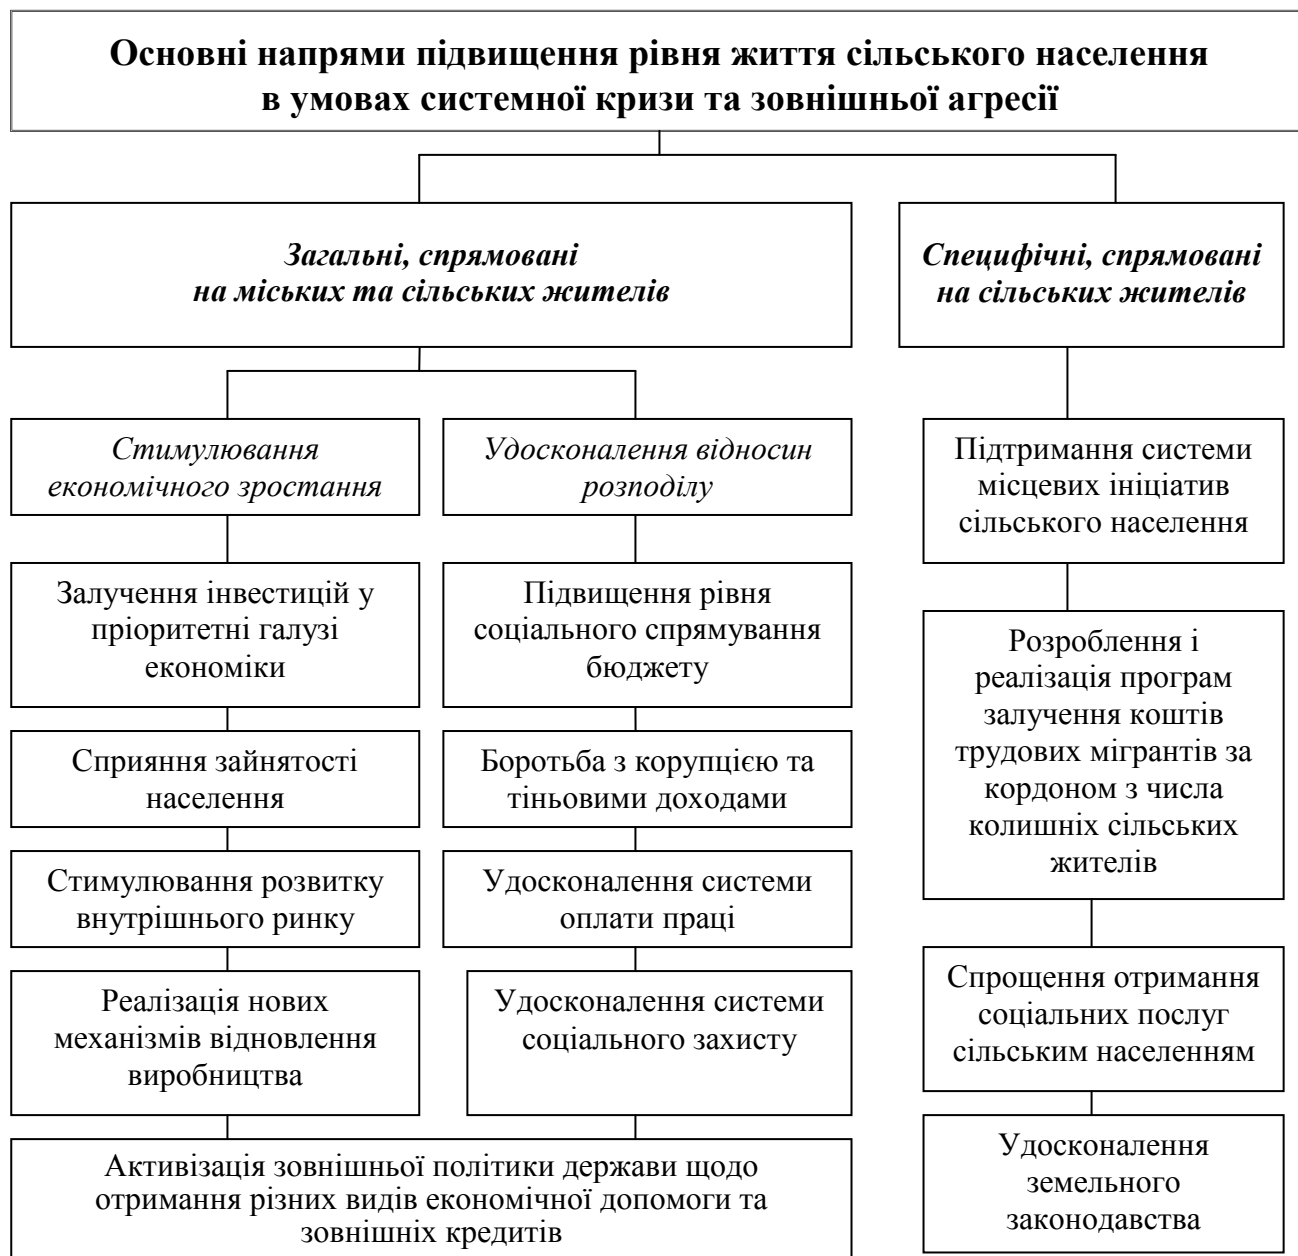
Основні напрями підвищення рівня життя сільського населення в умовах системної кризи та зовнішньої агресії

Загальні, спрямовані на міських та сільських жителів

Специфічні, спрямовані на сільських жителів

Стимулювання економічного зростання

Удосконалення відносин розподілу

Залучення інвестицій у пріоритетні галузі економіки

Сприяння зайнятості населення

Стимулювання розвитку внутрішнього ринку

Реалізація нових механізмів відновлення виробництва

Підвищення рівня соціального спрямування бюджету

Боротьба з корупцією та тіньовими доходами

Удосконалення системи оплати праці

Удосконалення системи соціального захисту

Активізація зовнішньої політики держави щодо отримання різних видів економічної допомоги та зовнішніх кредитів

Підтримання системи місцевих ініціатив сільського населення

Розроблення і реалізація програм залучення коштів трудових мігрантів за кордоном з числа колишніх сільських жителів

Спрощення отримання соціальних послуг сільським населенням

Удосконалення земельного законодавства